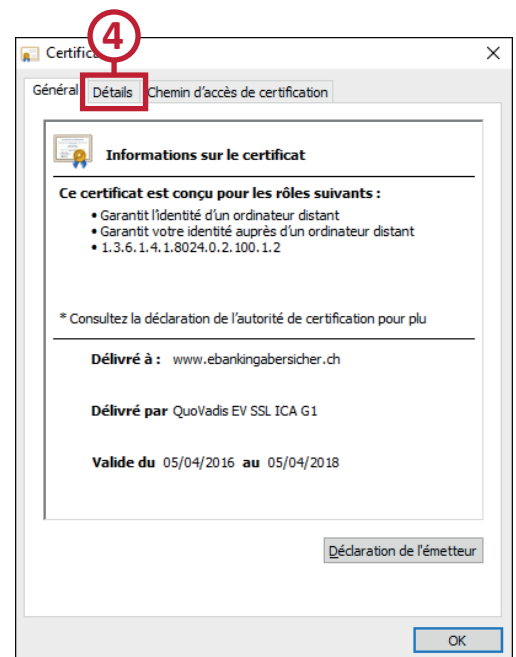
Certifica

4

×

Général

Détails

Chemin d'accès de certification

Informations sur le certificat

Ce certificat est conçu pour les rôles suivants :

• Garantit l'identité d'un ordinateur distant
• Garantit votre identité auprès d'un ordinateur distant
• 1.3.6.1.4.1.8024.0.2.100.1.2

* Consultez la déclaration de l'autorité de certification pour plu

Délivré à : www.ebankingabersicher.ch

Délivré par QuoVadis EV SSL ICA G1

Valide du 05/04/2016 au 05/04/2018

Déclaration de l'émetteur

OK